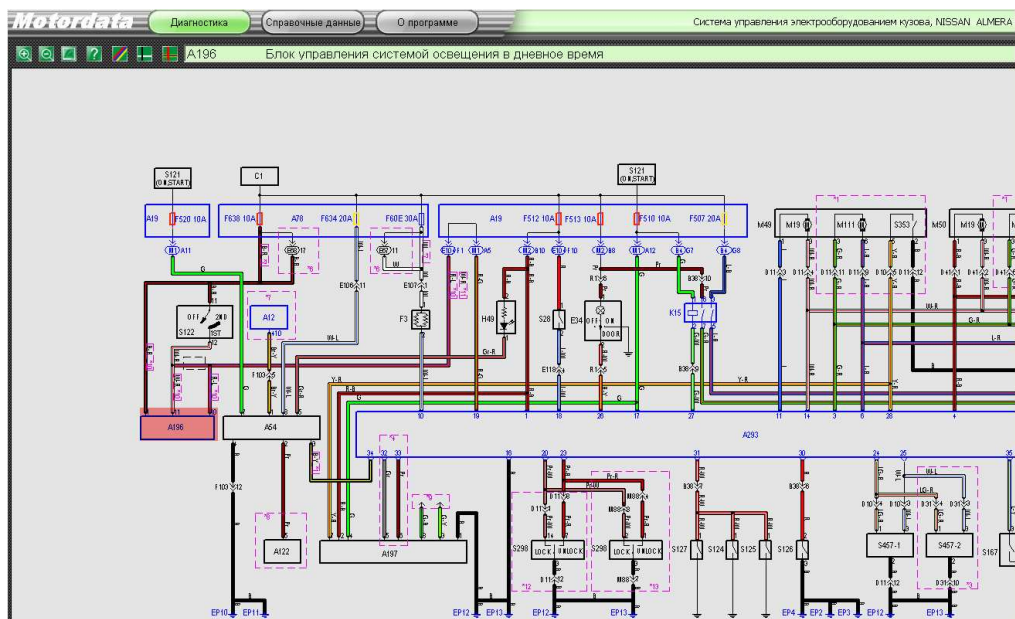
Motordata Диагностика Справочные данные О программе Система управления электрооборудованием кузова, NISSAN ALMERA

A196 Блок управления системой освещения в дневное время

S121 (ON,START)
C1
S121 (ON,START)
A19 F520 10A
F638 10A A78 F634 20A F60E 30A
A19 F512 10A F513 10A F510 10A F507 20A
M49 M19 M111 S353 M50 M19
A11
G
S122 OFF 2ND 1ST
A12
E106 11
E107
F3
W-L
H48
S28
E34 OFF ON DOOR
K15
Gr-R
E118
R
Pr
Y-R
R-B
G
Y-R
W-R
G-R
L-R
B
A196
A54
A293
F103
A122
A197
S298 LOCK UNLOCK
S298 LOCK UNLOCK
S127 S124 S125 S126
S457-1 S457-2 S167
10 19 1 18 26 17 27 11 14 3 6 28 4
34 32 33 16 20 23 31 30 24 25 35
EP10 EP11 EP12 EP13 EP12 EP13 EP4 EP2 EP3 EP12 EP13